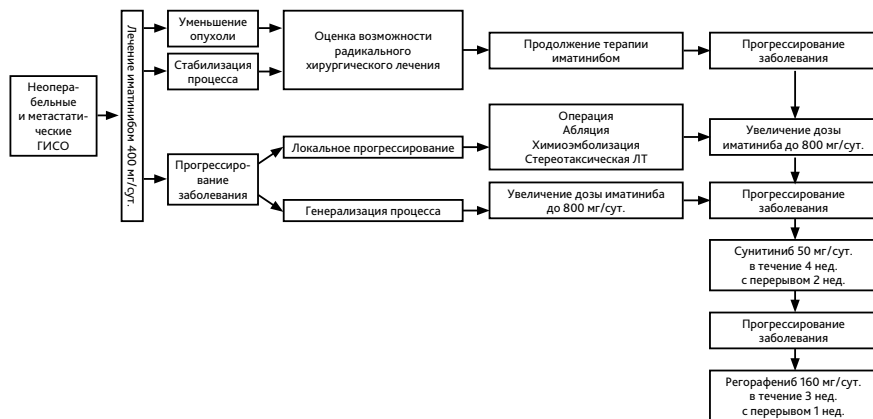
Неоперабельные и метастатические ГИСО

Лечение иматинибом 400 мг/сут.

Уменьшение опухоли

Стабилизация процесса

Оценка возможности радикального хирургического лечения

Продолжение терапии иматинибом

Прогрессирование заболевания

Прогрессирование заболевания

Локальное прогрессирование

Операция
Абляция
Химиоэмболизация
Стереотаксическая ЛТ

Увеличение дозы иматиниба до 800 мг/сут.

Генерализация процесса

Увеличение дозы иматиниба до 800 мг/сут.

Прогрессирование заболевания

Сунитиниб 50 мг/сут. в течение 4 нед. с перерывом 2 нед.

Прогрессирование заболевания

Регорафениб 160 мг/сут. в течение 3 нед. с перерывом 1 нед.